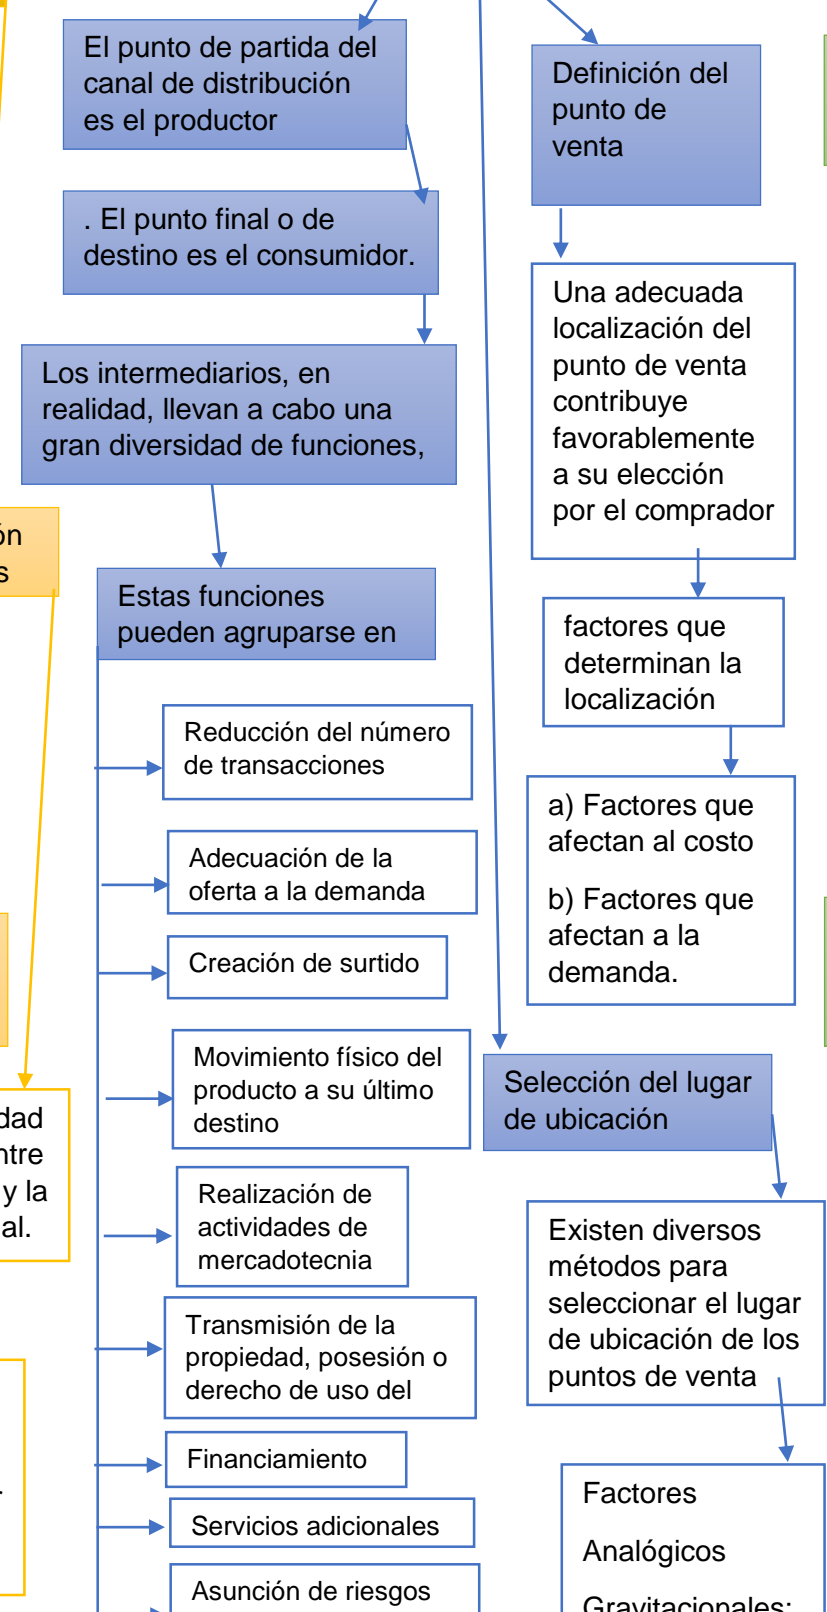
El punto de partida del canal de distribución es el productor

. El punto final o de destino es el consumidor.

Los intermediarios, en realidad, llevan a cabo una gran diversidad de funciones,

Estas funciones pueden agruparse en

Reducción del número de transacciones

Adecuación de la oferta a la demanda

Creación de surtido

Movimiento físico del producto a su último destino

Realización de actividades de mercadotecnia

Transmisión de la propiedad, posesión o derecho de uso del

Financiamiento

Servicios adicionales

Asunción de riesgos

ón
s

dad
ntre
y la
al.

Definición del punto de venta

Una adecuada localización del punto de venta contribuye favorablemente a su elección por el comprador

factores que determinan la localización

a) Factores que afectan al costo

b) Factores que afectan a la demanda.

Selección del lugar de ubicación

Existen diversos métodos para seleccionar el lugar de ubicación de los puntos de venta

Factores

Analógicos

Gravitacionales: